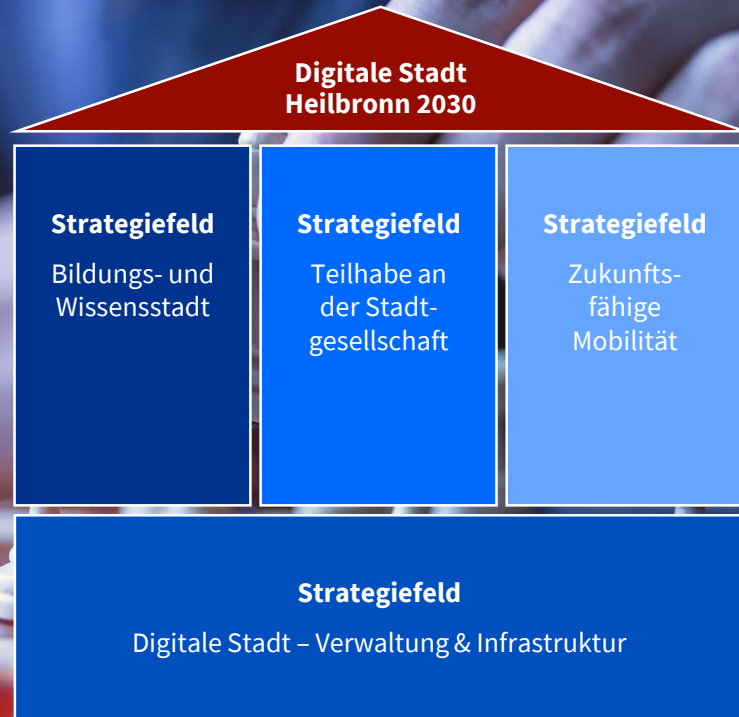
Digitale Stadt
Heilbronn 2030

Strategiefeld

Bildungs- und Wissensstadt

Strategiefeld

Teilhabe an der Stadtgesellschaft

Strategiefeld

Zukunftsfähige Mobilität

Strategiefeld

Digitale Stadt – Verwaltung & Infrastruktur